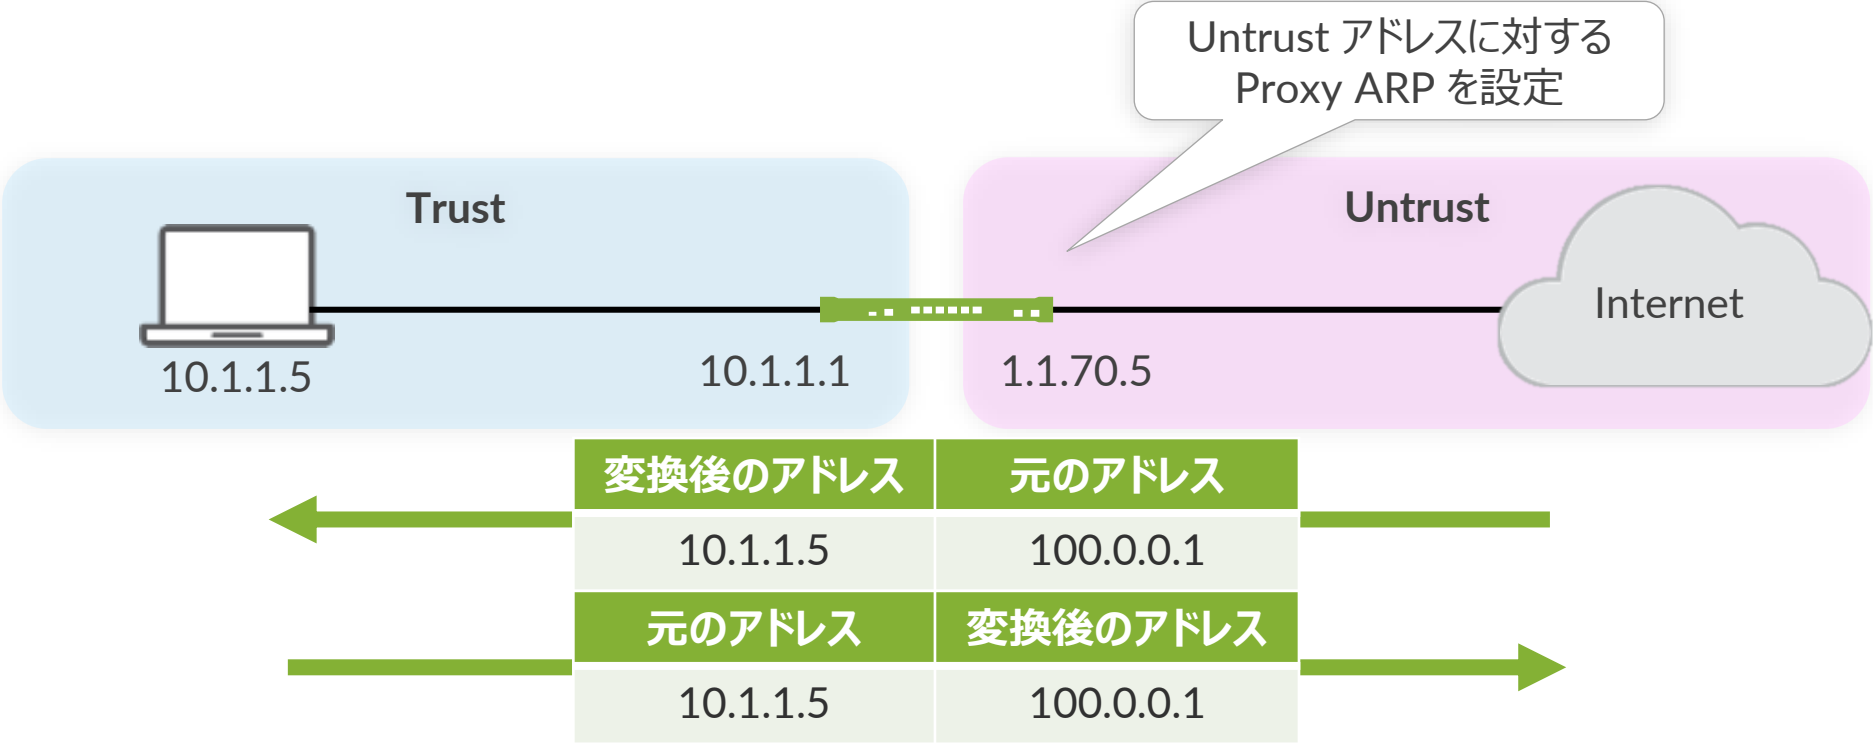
Untrust アドレスに対する Proxy ARP を設定

Trust

Untrust

Internet

10.1.1.5

10.1.1.1

1.1.70.5

| 変換後のアドレス | 元のアドレス |
|---|---|
| 10.1.1.5 | 100.0.0.1 |
| 元のアドレス | 変換後のアドレス |
| 10.1.1.5 | 100.0.0.1 |